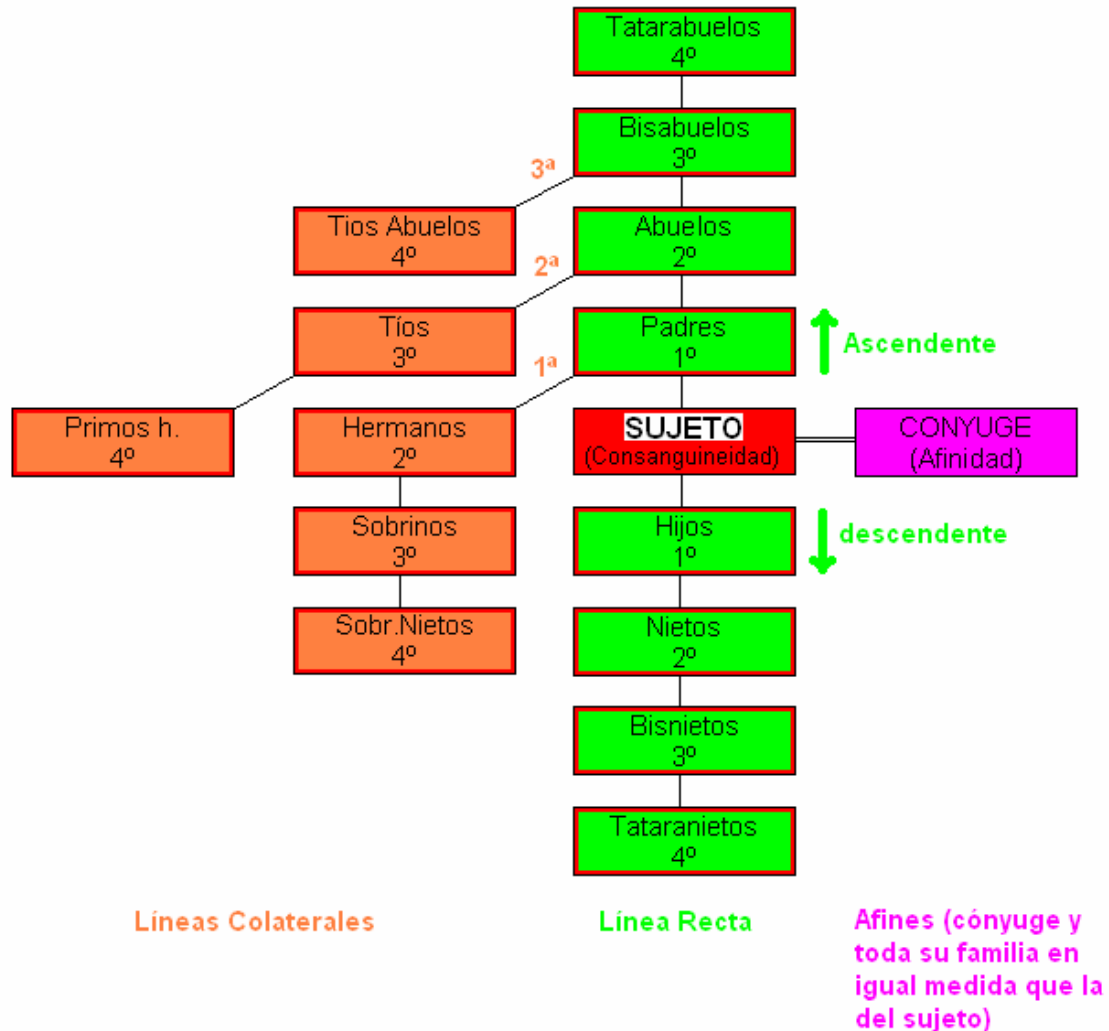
Tatarabuelos
4º

Bisabuelos
3º

3ª

Tios Abuelos
4º

Abuelos
2º

2ª

Tíos
3º

Padres
1º

Ascendente

1ª

Primos h.
4º

Hermanos
2º

SUJETO
(Consanguineidad)

CONYUGE
(Afinidad)

Sobrinos
3º

Hijos
1º

descendente

Sobr.Nietos
4º

Nietos
2º

Bisnietos
3º

Tataranietos
4º

Líneas Colaterales

Línea Recta

Afines (cónyuge y toda su familia en igual medida que la del sujeto)